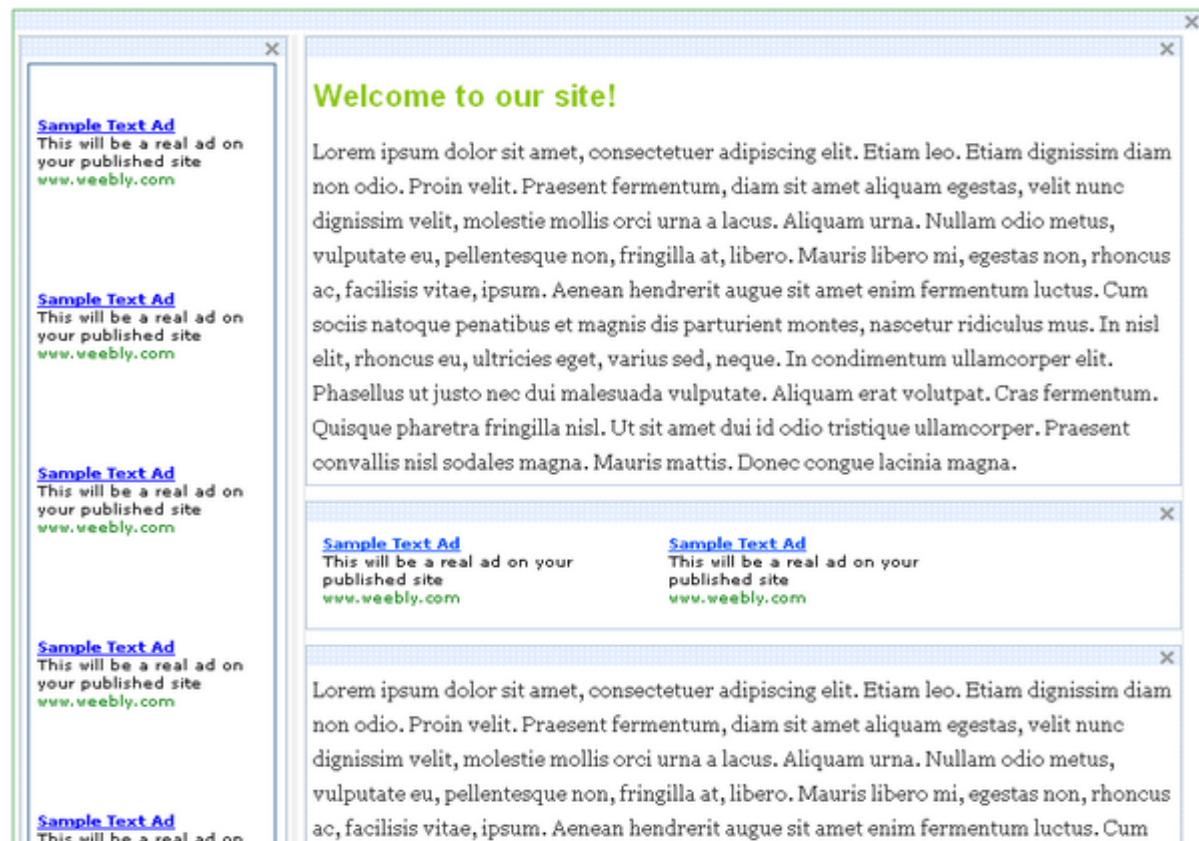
×

×

Sample Text Ad
This will be a real ad on your published site
www.weebly.com

Sample Text Ad
This will be a real ad on your published site
www.weebly.com

Sample Text Ad
This will be a real ad on your published site
www.weebly.com

Sample Text Ad
This will be a real ad on your published site
www.weebly.com

Sample Text Ad
This will be a real ad on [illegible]

×

Welcome to our site!

Lorem ipsum dolor sit amet, consectetuer adipiscing elit. Etiam leo. Etiam dignissim diam non odio. Proin velit. Praesent fermentum, diam sit amet aliquam egestas, velit nunc dignissim velit, molestie mollis orci urna a lacus. Aliquam urna. Nullam odio metus, vulputate eu, pellentesque non, fringilla at, libero. Mauris libero mi, egestas non, rhoncus ac, facilisis vitae, ipsum. Aenean hendrerit augue sit amet enim fermentum luctus. Cum sociis natoque penatibus et magnis dis parturient montes, nascetur ridiculus mus. In nisl elit, rhoncus eu, ultricies eget, varius sed, neque. In condimentum ullamcorper elit. Phasellus ut justo nec dui malesuada vulputate. Aliquam erat volutpat. Cras fermentum. Quisque pharetra fringilla nisl. Ut sit amet dui id odio tristique ullamcorper. Praesent convallis nisl sodales magna. Mauris mattis. Donec congue lacinia magna.

×

Sample Text Ad
This will be a real ad on your published site
www.weebly.com

Sample Text Ad
This will be a real ad on your published site
www.weebly.com

×

Lorem ipsum dolor sit amet, consectetuer adipiscing elit. Etiam leo. Etiam dignissim diam non odio. Proin velit. Praesent fermentum, diam sit amet aliquam egestas, velit nunc dignissim velit, molestie mollis orci urna a lacus. Aliquam urna. Nullam odio metus, vulputate eu, pellentesque non, fringilla at, libero. Mauris libero mi, egestas non, rhoncus ac, facilisis vitae, ipsum. Aenean hendrerit augue sit amet enim fermentum luctus. Cum